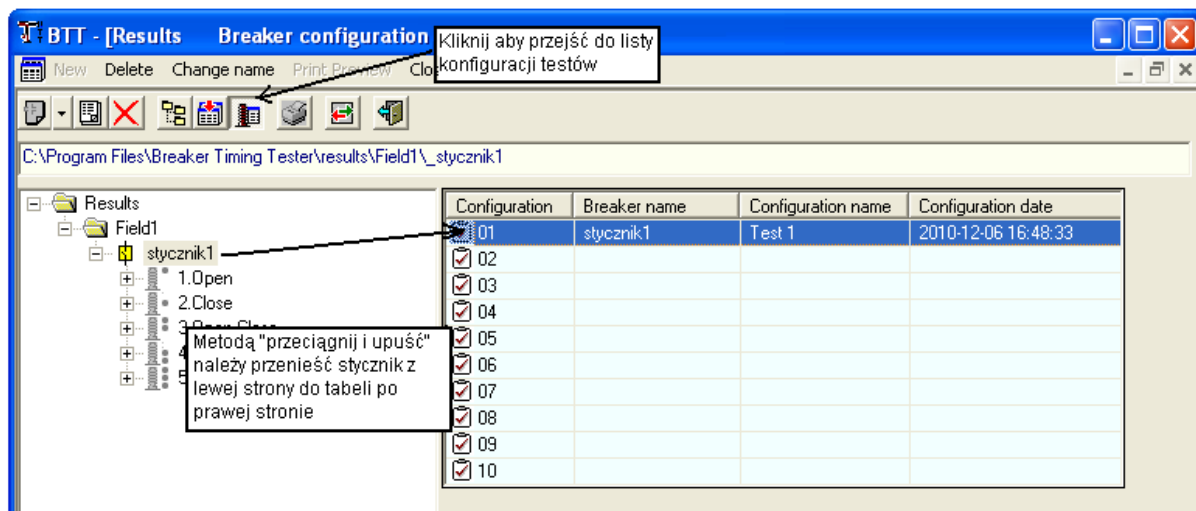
BTT - [Results Breaker configuration

Kliknij aby przejść do listy konfiguracji testów

New Delete Change name Print Preview Clo

C:\Program Files\Breaker Timing Tester\results\Field1\_stycznik1

Results
Field1
stycznik1
1.Open
2.Close
3.Open-Close
4
5

Metodą "przeciągnij i upuść" należy przenieść stycznik z lewej strony do tabeli po prawej stronie

| Configuration | Breaker name | Configuration name | Configuration date |
|---|---|---|---|
| 01 | stycznik1 | Test 1 | 2010-12-06 16:48:33 |
| 02 | | | |
| 03 | | | |
| 04 | | | |
| 05 | | | |
| 06 | | | |
| 07 | | | |
| 08 | | | |
| 09 | | | |
| 10 | | | |